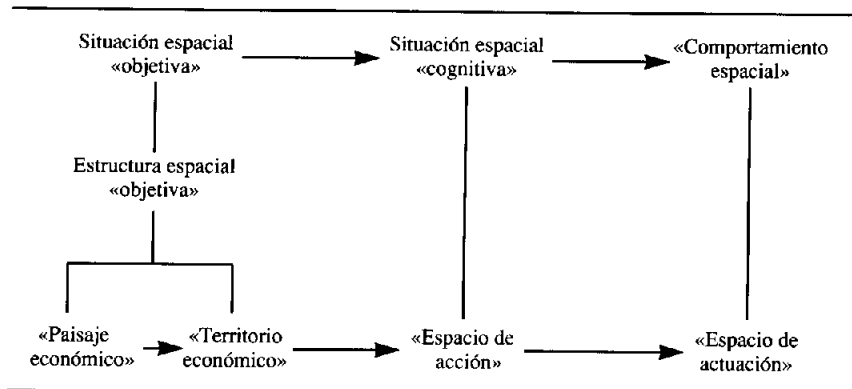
Situación espacial «objetiva»

Situación espacial «cognitiva»

«Comportamiento espacial»

Estructura espacial «objetiva»

«Paisaje económico»

«Territorio económico»

«Espacio de acción»

«Espacio de actuación»